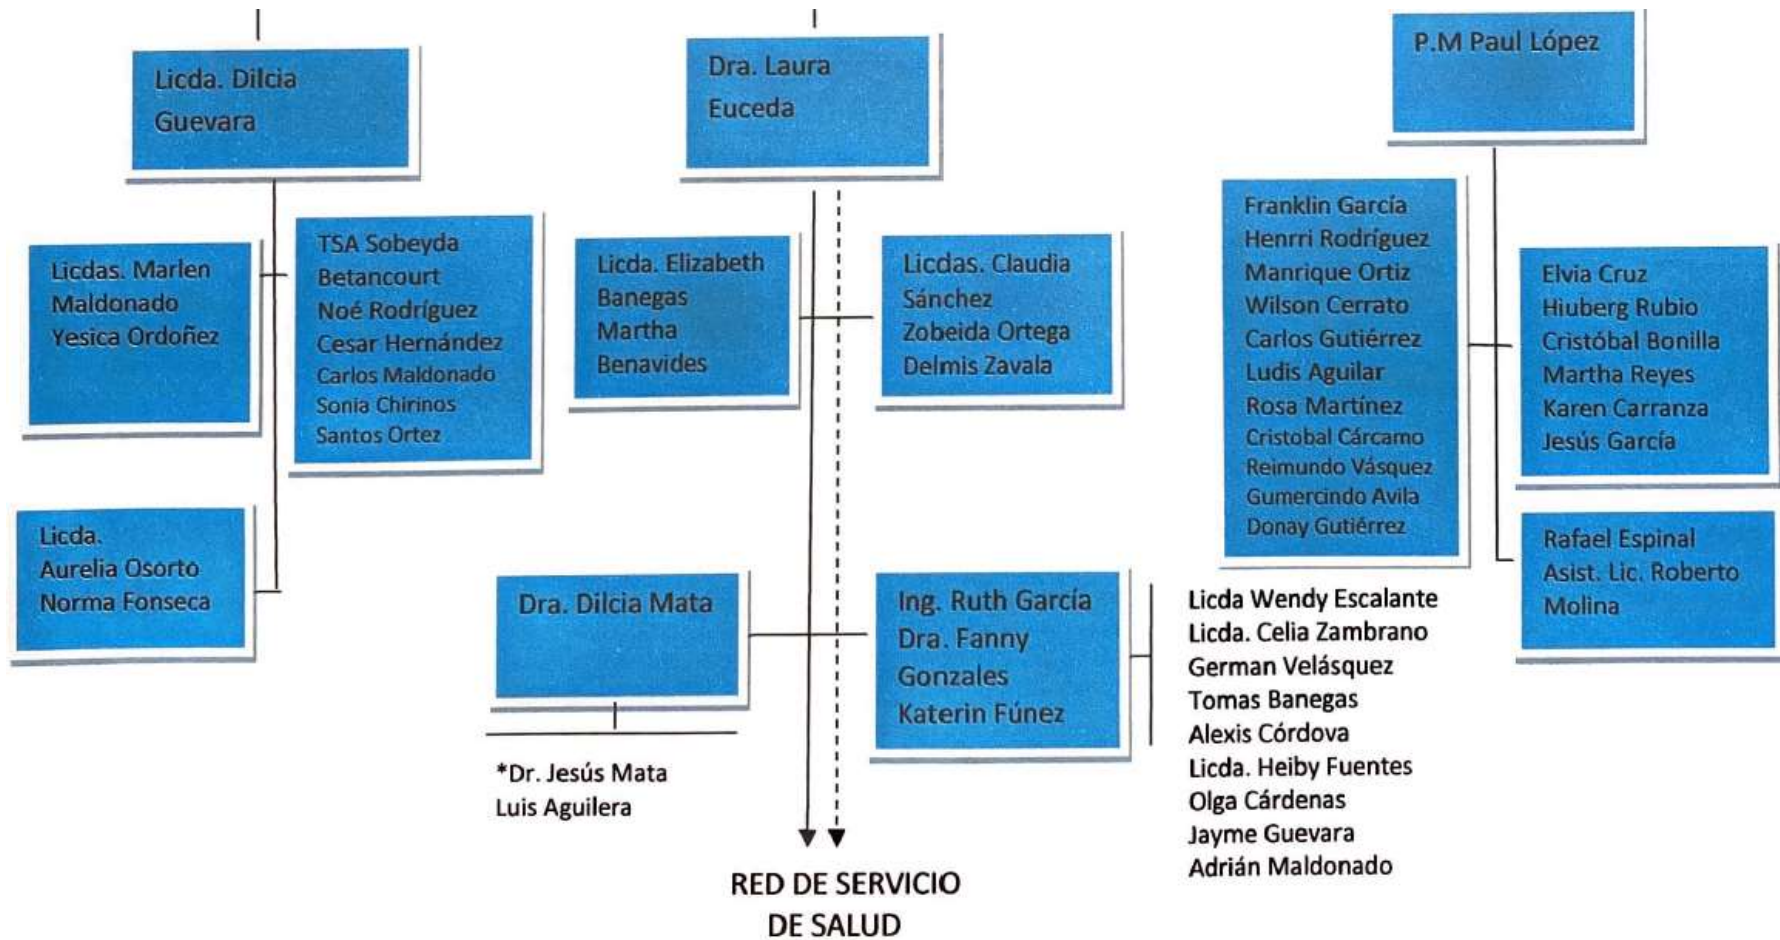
Licda. Dilcia Guevara

Licdas. Marlen Maldonado Yesica Ordoñez

TSA Sobeyda Betancourt Noé Rodríguez Cesar Hernández Carlos Maldonado Sonia Chirinos Santos Ortez

Licda. Aurelia Osorto Norma Fonseca

Dra. Laura Euceda

Licda. Elizabeth Banegas Martha Benavides

Licdas. Claudia Sánchez Zobeida Ortega Delmis Zavala

Dra. Dilcia Mata

*Dr. Jesús Mata Luis Aguilera

Ing. Ruth García Dra. Fanny Gonzales Katerin Fúnez

RED DE SERVICIO DE SALUD

P.M Paul López

Franklin García Henrri Rodríguez Manrique Ortiz Wilson Cerrato Carlos Gutiérrez Ludis Aguilar Rosa Martínez Cristobal Cárcamo Reimundo Vásquez Gumercindo Avila Donay Gutiérrez

Elvia Cruz Hiuberg Rubio Cristóbal Bonilla Martha Reyes Karen Carranza Jesús García

Rafael Espinal Asist. Lic. Roberto Molina

Licda Wendy Escalante
Licda. Celia Zambrano
German Velásquez
Tomas Banegas
Alexis Córdova
Licda. Heiby Fuentes
Olga Cárdenas
Jayme Guevara
Adrián Maldonado